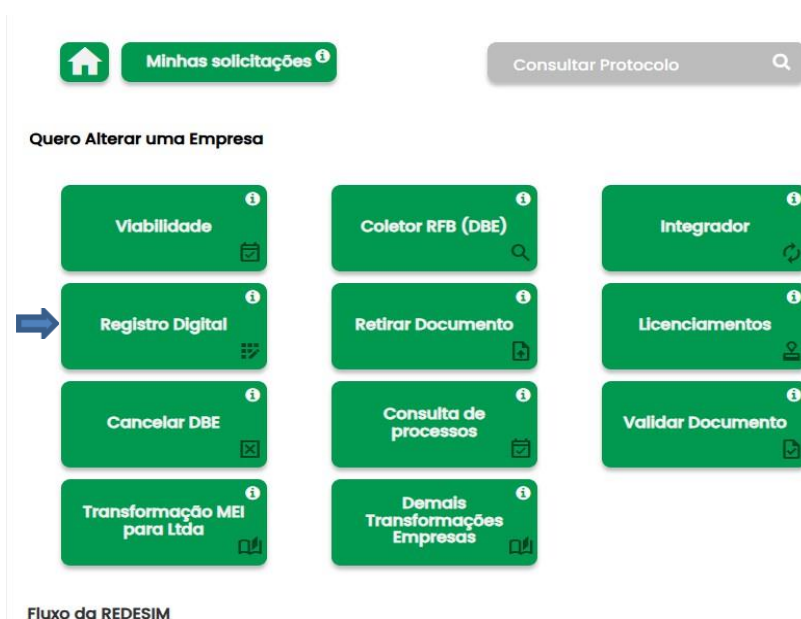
Minhas solicitações

Consultar Protocolo

Quero Alterar uma Empresa

Viabilidade

Coletor RFB (DBE)

Integrador

Registro Digital

Retirar Documento

Licenciamentos

Cancelar DBE

Consulta de processos

Validar Documento

Transformação MEI para Ltda

Demais Transformações Empresas

Fluxo da REDESIM